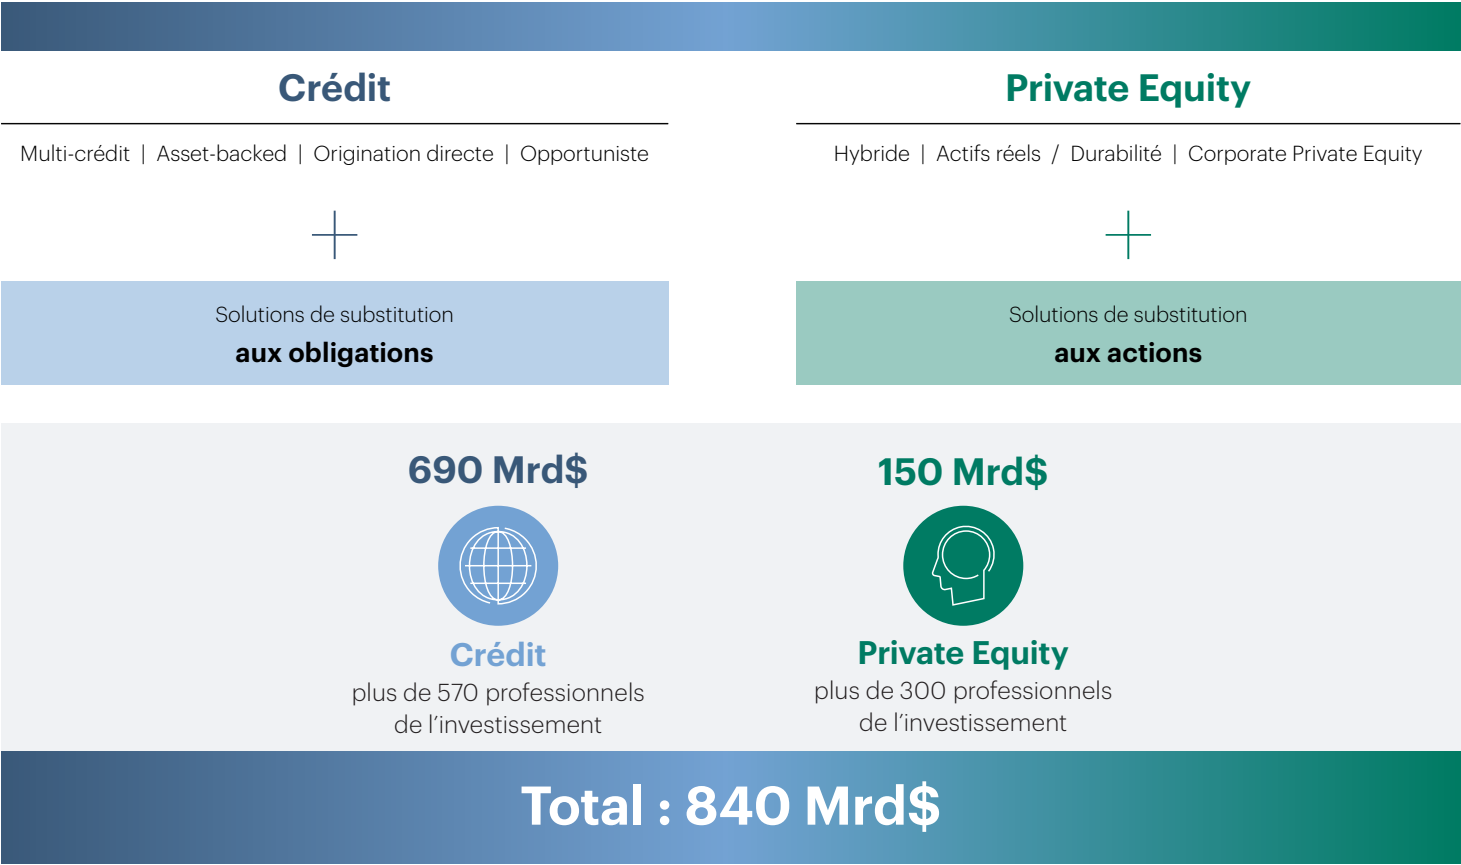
Crédit

Multi-crédit | Asset-backed | Origination directe | Opportuniste

Solutions de substitution
aux obligations

Private Equity

Hybride | Actifs réels / Durabilité | Corporate Private Equity

Solutions de substitution
aux actions

690 Mrd$

Crédit
plus de 570 professionnels de l'investissement

150 Mrd$

Private Equity
plus de 300 professionnels de l'investissement

Total : 840 Mrd$